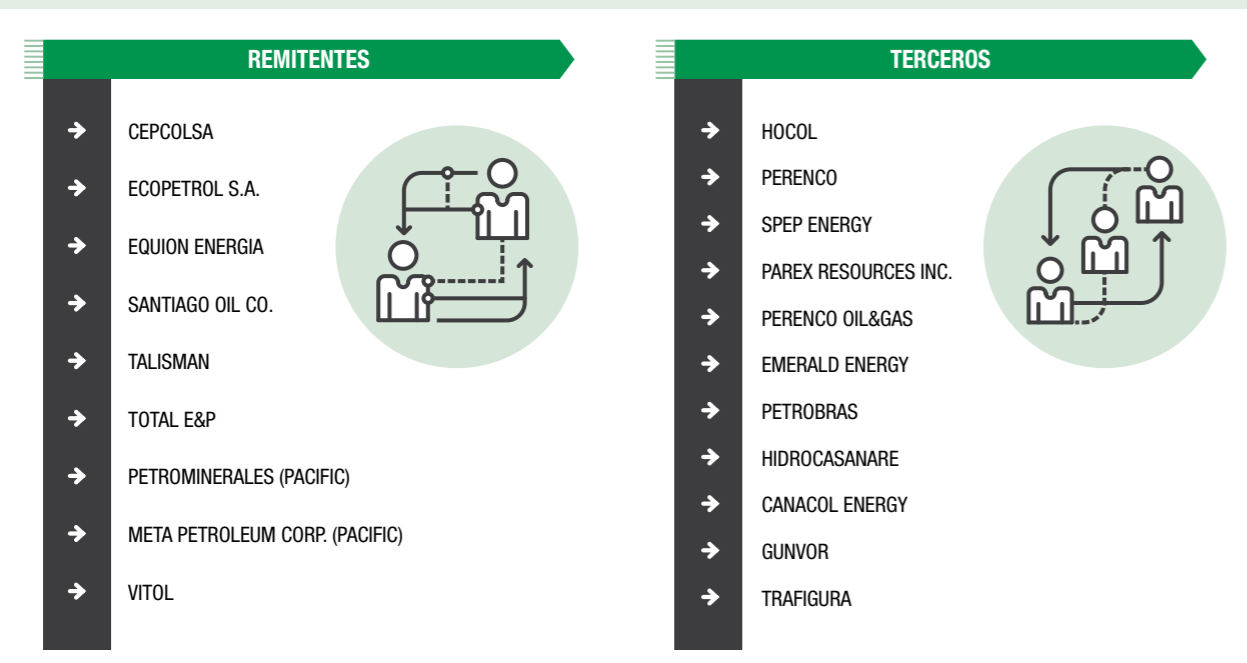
REMITENTES

CEPCOLSA
ECOPETROL S.A.
EQUION ENERGIA
SANTIAGO OIL CO.
TALISMAN
TOTAL E&P
PETROMINERALES (PACIFIC)
META PETROLEUM CORP. (PACIFIC)
VITOL

TERCEROS

HOCOL
PERENCO
SPEP ENERGY
PAREX RESOURCES INC.
PERENCO OIL&GAS
EMERALD ENERGY
PETROBRAS
HIDROCASANARE
CANACOL ENERGY
GUNVOR
TRAFIGURA